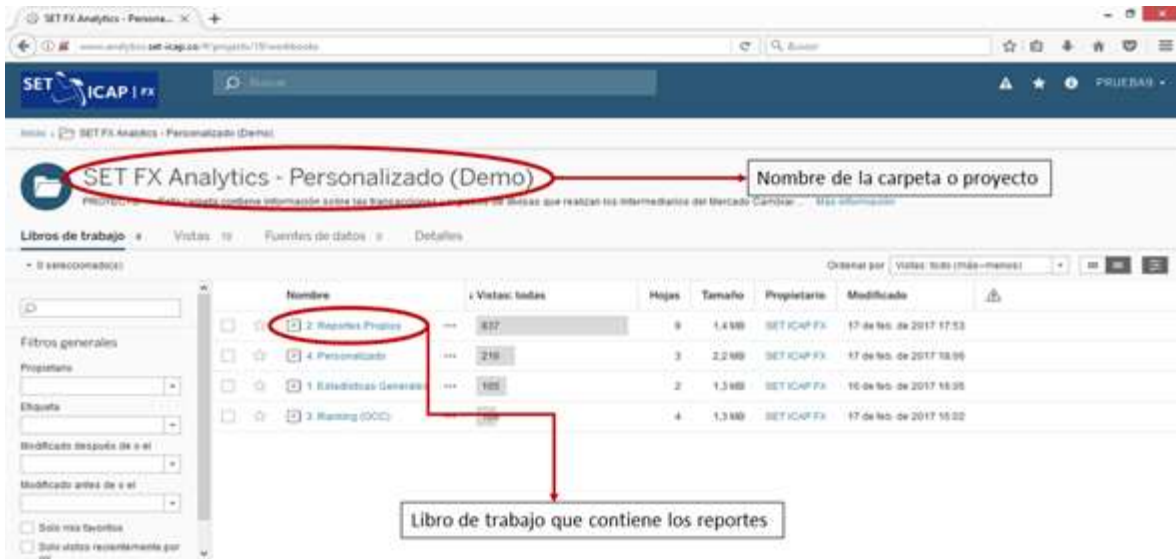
SET FX Analytics - Persona... ×

www.analytics.set-icap.co/#/projects/19/workbooks

Buscar

SET ICAP | FX

Buscar

PRUEBAS

Inicio › SET FX Analytics - Personalizado (Demo)

SET FX Analytics - Personalizado (Demo)

Nombre de la carpeta o proyecto

PROYECTO · Esta carpeta contiene información sobre las transacciones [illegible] de divisas que realizan los intermediarios del Mercado Cambiar ... Más información

Libros de trabajo 4 Vistas 19 Fuentes de datos 0 Detalles

0 seleccionado(s)

Ordenar por Vistas: todo (más-menos)

Filtros generales

Propietario

Etiqueta

Modificado después de o el

Modificado antes de o el

Solo mis favoritos

Solo vistos recientemente por mí

| Nombre | | Vistas: todas | Hojas | Tamaño | Propietario | Modificado |
|---|---|---|---|---|---|---|
| 2. Reportes Propios | ··· | 637 | 8 | 1,4 MB | SET ICAP FX | 17 de feb. de 2017 17:53 |
| 4. Personalizado | ··· | 219 | 3 | 2,2 MB | SET ICAP FX | 17 de feb. de 2017 16:06 |
| 1. Estadísticas Generales | ··· | 165 | 2 | 1,3 MB | SET ICAP FX | 16 de feb. de 2017 16:05 |
| 3. Ranking (OCC) | ··· | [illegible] | 4 | 1,3 MB | SET ICAP FX | 17 de feb. de 2017 16:02 |

Libro de trabajo que contiene los reportes